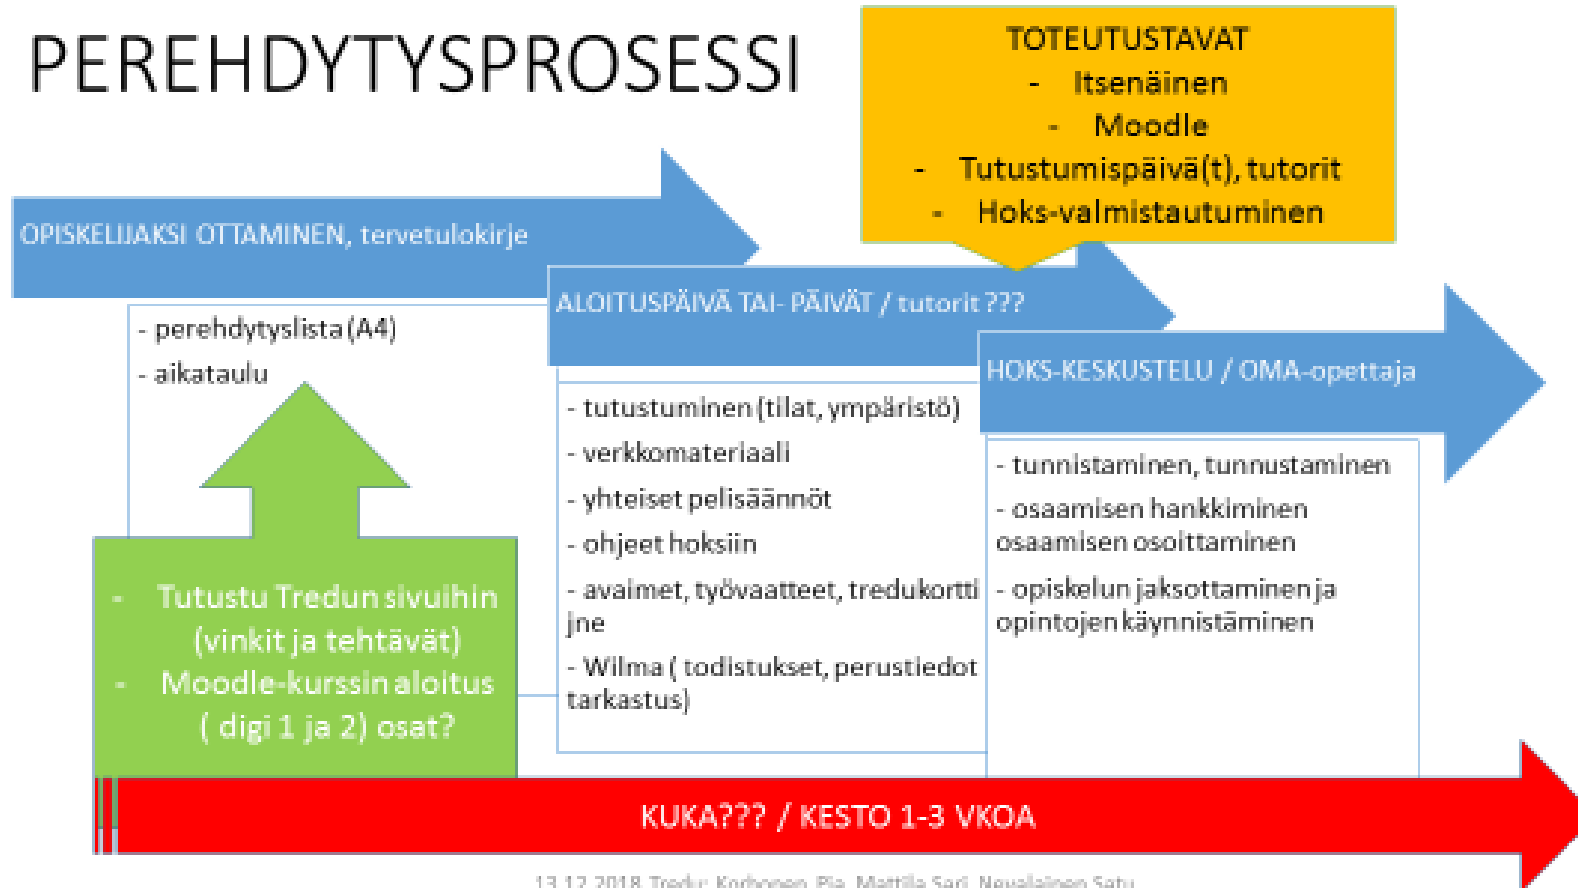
PEREHDYTYSPROSESSI

TOTEUTUSTAVAT
- Itsenäinen
- Moodle
- Tutustumispäivä(t), tutorit
- Hoks-valmistautuminen

OPISKELIJAKSI OTTAMINEN, tervetulokirje

- perehdytyslista (A4)
- aikataulu

ALOITUSPÄIVÄ TAI- PÄIVÄT / tutorit ???

- tutustuminen (tilat, ympäristö)
- verkkomateriaali
- yhteiset pelisäännöt
- ohjeet hoksiin
- avaimet, työvaatteet, tredukortti jne
- Wilma ( todistukset, perustiedot tarkastus)

HOKS-KESKUSTELU / OMA-opettaja

- tunnistaminen, tunnustaminen
- osaamisen hankkiminen osaamisen osoittaminen
- opiskelun jaksottaminen ja opintojen käynnistäminen

- Tutustu Tredun sivuihin (vinkit ja tehtävät)
- Moodle-kurssin aloitus ( digi 1 ja 2) osat?

KUKA??? / KESTO 1-3 VKOA

13.12.2018 Tredu: Korhonen Pia, Mattila Sari, Nevalainen Satu